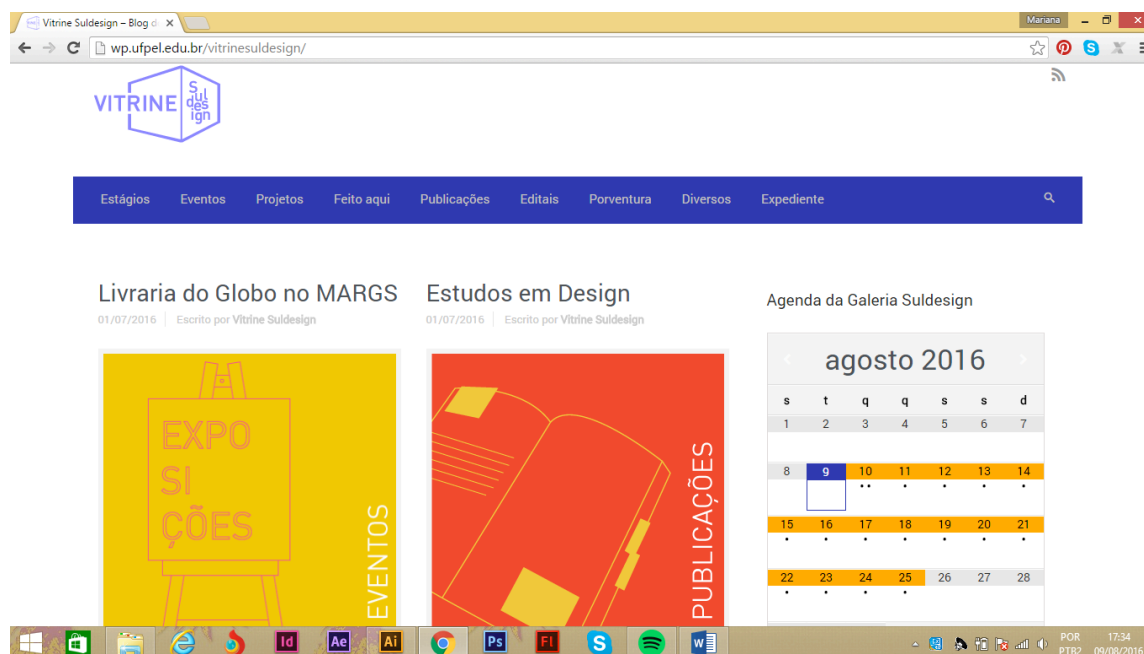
Vitrine Suldesign – Blog d ×

Mariana

wp.ufpel.edu.br/vitrinesuldesign/

VITRINE Suldesign

Estágios Eventos Projetos Feito aqui Publicações Editais Porventura Diversos Expediente

Livraria do Globo no MARGS
01/07/2016 Escrito por Vitrine Suldesign

EXPO SI ÇÕES
EVENTOS

Estudos em Design
01/07/2016 Escrito por Vitrine Suldesign

PUBLICAÇÕES

Agenda da Galeria Suldesign

agosto 2016

| s | t | q | q | s | s | d |
|---|---|---|---|---|---|---|
| 1 | 2 | 3 | 4 | 5 | 6 | 7 |
| 8 | 9 | 10 | 11 | 12 | 13 | 14 |
| 15 | 16 | 17 | 18 | 19 | 20 | 21 |
| 22 | 23 | 24 | 25 | 26 | 27 | 28 |

Id Ae Ai Ps Fl

POR PTB2 17:34 09/08/2016